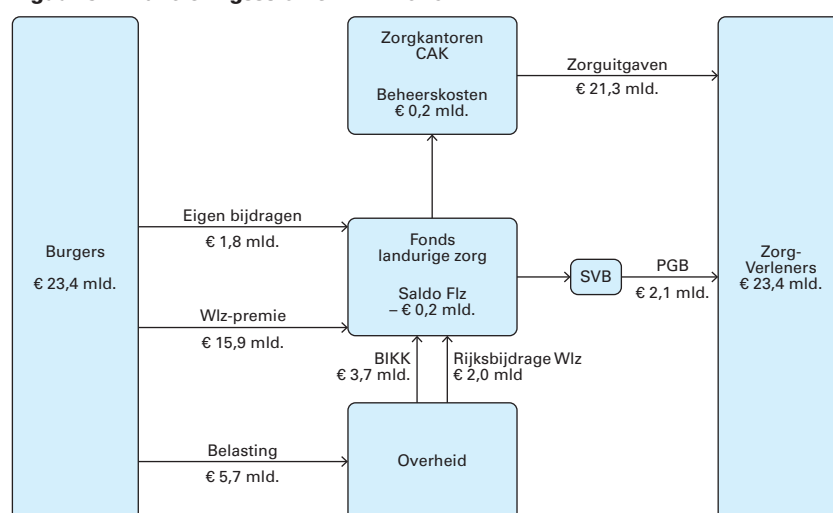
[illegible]

Zorgkantoren
CAK

Beheerskosten
€ 0,2 mld.

Zorguitgaven
€ 21,3 mld.

Burgers
€ 23,4 mld.

Eigen bijdragen
€ 1,8 mld.

Fonds
landurige zorg

Saldo Flz
– € 0,2 mld.

SVB

PGB
€ 2,1 mld.

Zorg-
Verleners
€ 23,4 mld.

Wlz-premie
€ 15,9 mld.

BIKK
€ 3,7 mld.

Rijksbijdrage Wlz
€ 2,0 mld

Belasting
€ 5,7 mld.

Overheid